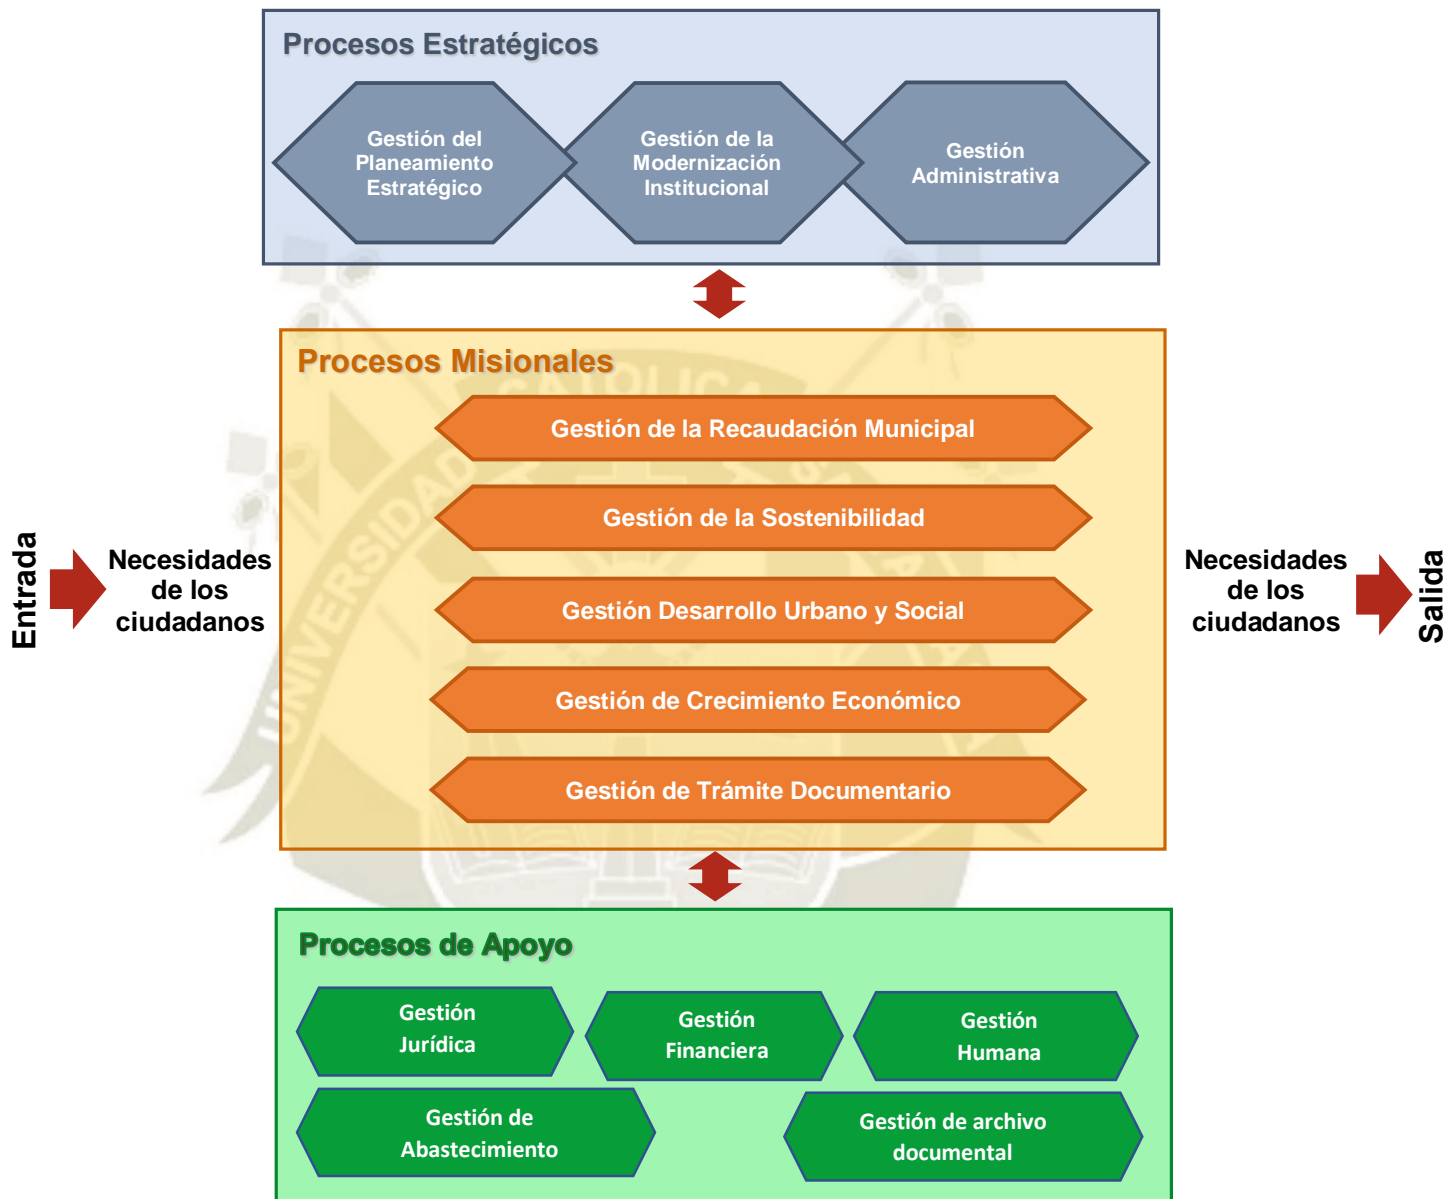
Procesos Estratégicos

Gestión del Planeamiento Estratégico

Gestión de la Modernización Institucional

Gestión Administrativa

Procesos Misionales

Gestión de la Recaudación Municipal

Gestión de la Sostenibilidad

Gestión Desarrollo Urbano y Social

Gestión de Crecimiento Económico

Gestión de Trámite Documentario

Entrada

Necesidades de los ciudadanos

Necesidades de los ciudadanos

Salida

Procesos de Apoyo

Gestión Jurídica

Gestión Financiera

Gestión Humana

Gestión de Abastecimiento

Gestión de archivo documental